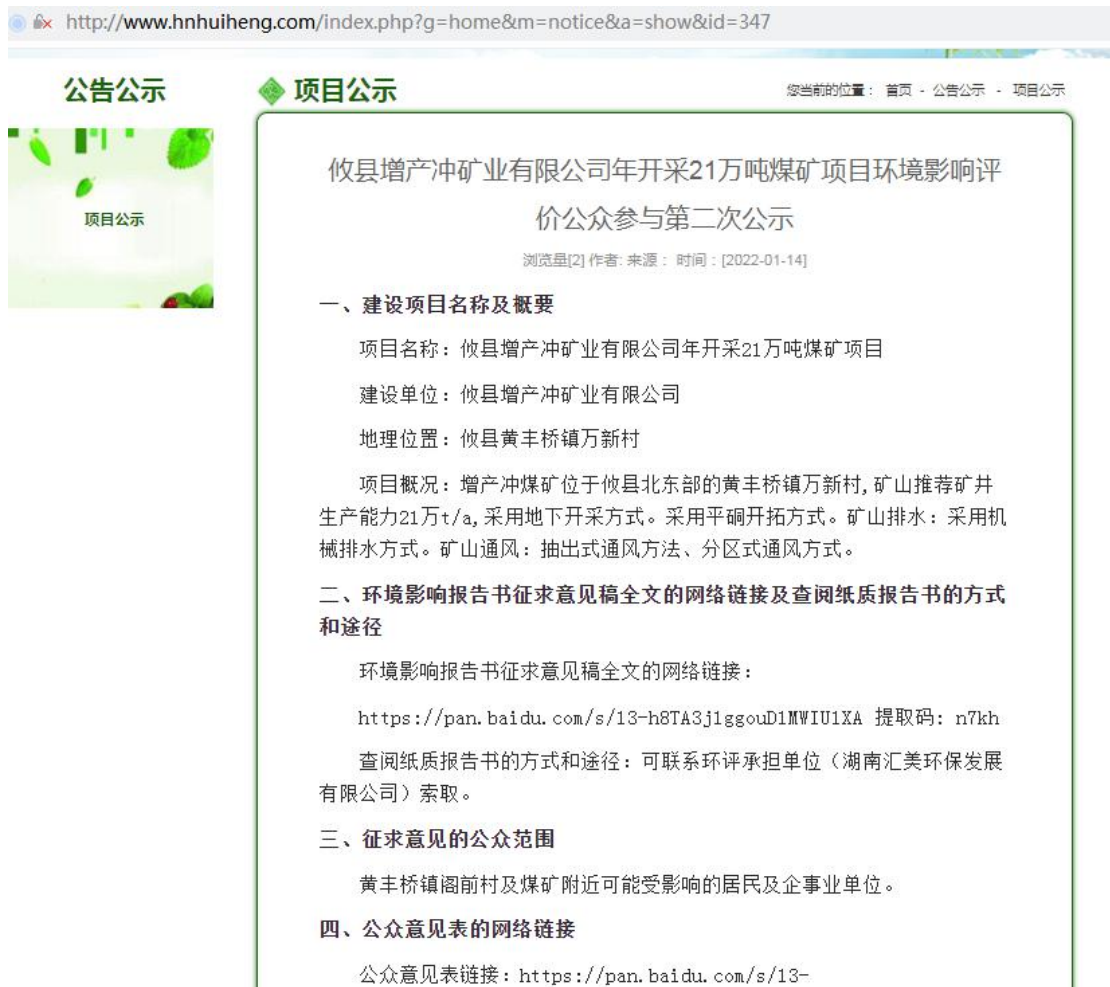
http://www.hnhuiheng.com/index.php?g=home&m=notice&a=show&id=347

公告公示

项目公示

项目公示

您当前的位置： 首页 - 公告公示 - 项目公示

攸县增产冲矿业有限公司年开采21万吨煤矿项目环境影响评价公众参与第二次公示

浏览量[2] 作者: 来源： 时间：[2022-01-14]

一、建设项目名称及概要

项目名称：攸县增产冲矿业有限公司年开采21万吨煤矿项目

建设单位：攸县增产冲矿业有限公司

地理位置：攸县黄丰桥镇万新村

项目概况：增产冲煤矿位于攸县北东部的黄丰桥镇万新村，矿山推荐矿井生产能力21万t/a，采用地下开采方式。采用平硐开拓方式。矿山排水：采用机械排水方式。矿山通风：抽出式通风方法、分区式通风方式。

二、环境影响报告书征求意见稿全文的网络链接及查阅纸质报告书的方式和途径

环境影响报告书征求意见稿全文的网络链接：

https://pan.baidu.com/s/13-h8TA3j1ggouD1MWIU1XA 提取码：n7kh

查阅纸质报告书的方式和途径：可联系环评承担单位（湖南汇美环保发展有限公司）索取。

三、征求意见的公众范围

黄丰桥镇阁前村及煤矿附近可能受影响的居民及企事业单位。

四、公众意见表的网络链接

公众意见表链接：https://pan.baidu.com/s/13-